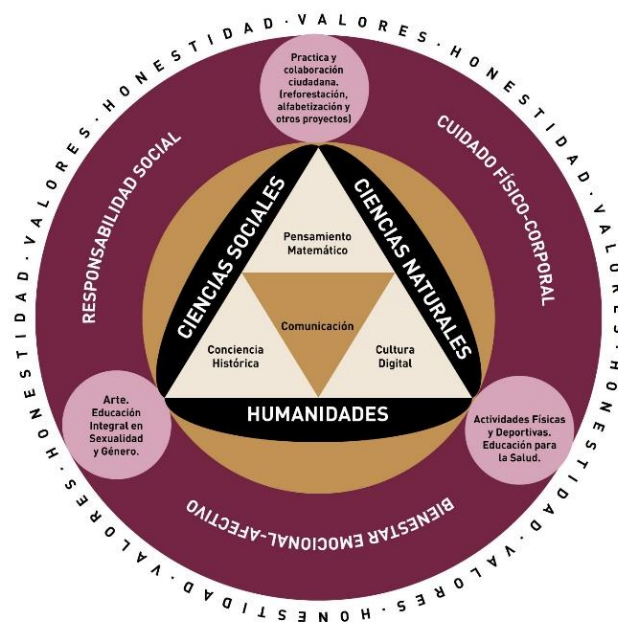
HONESTIDAD · VALORES · HONESTIDAD · VALORES · HONESTIDAD · VALORES · HONESTIDAD · VALORES · HONESTIDAD · VALORES · HONESTIDAD · VALORES ·

Practica y colaboración ciudadana. (reforestación, alfabetización y otros proyectos)

RESPONSABILIDAD SOCIAL

CUIDADO FÍSICO-CORPORAL

CIENCIAS SOCIALES

CIENCIAS NATURALES

Pensamiento Matemático

Comunicación

Conciencia Histórica

Cultura Digital

HUMANIDADES

Arte. Educación Integral en Sexualidad y Género.

Actividades Físicas y Deportivas. Educación para la Salud.

BIENESTAR EMOCIONAL-AFECTIVO